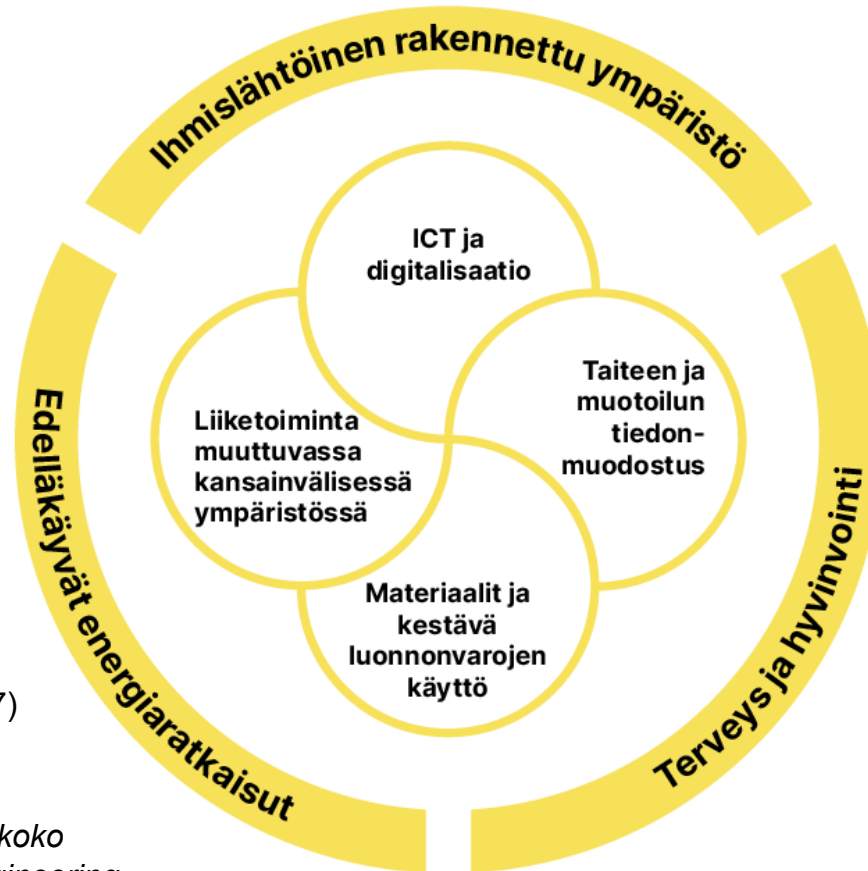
Ihmislähtöinen rakennettu ympäristö

ICT ja digitalisaatio

Taiteen ja muotoilun tiedonmuodostus

Liiketoiminta muuttuvassa kansainvälisessä ympäristössä

Materiaalit ja kestävä luonnonvarojen käyttö

Edelläkäyvät energiaratkaisut

Terveys ja hyvinvointi

7)

koko

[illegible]